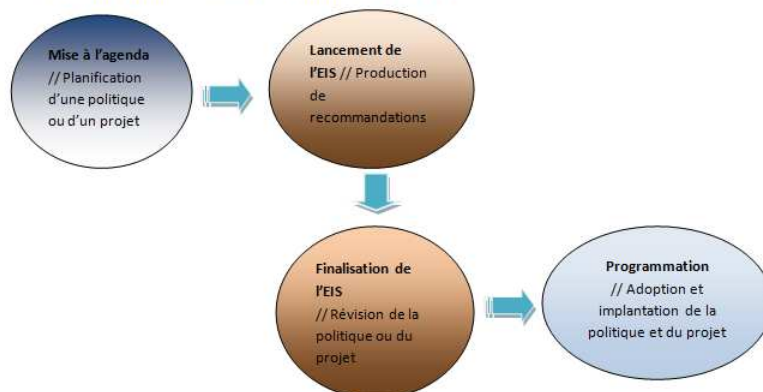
Mise à l'agenda // Planification d'une politique ou d'un projet

Lancement de l'EIS // Production de recommandations

Finalisation de l'EIS // Révision de la politique ou du projet

Programmation // Adoption et implantation de la politique et du projet